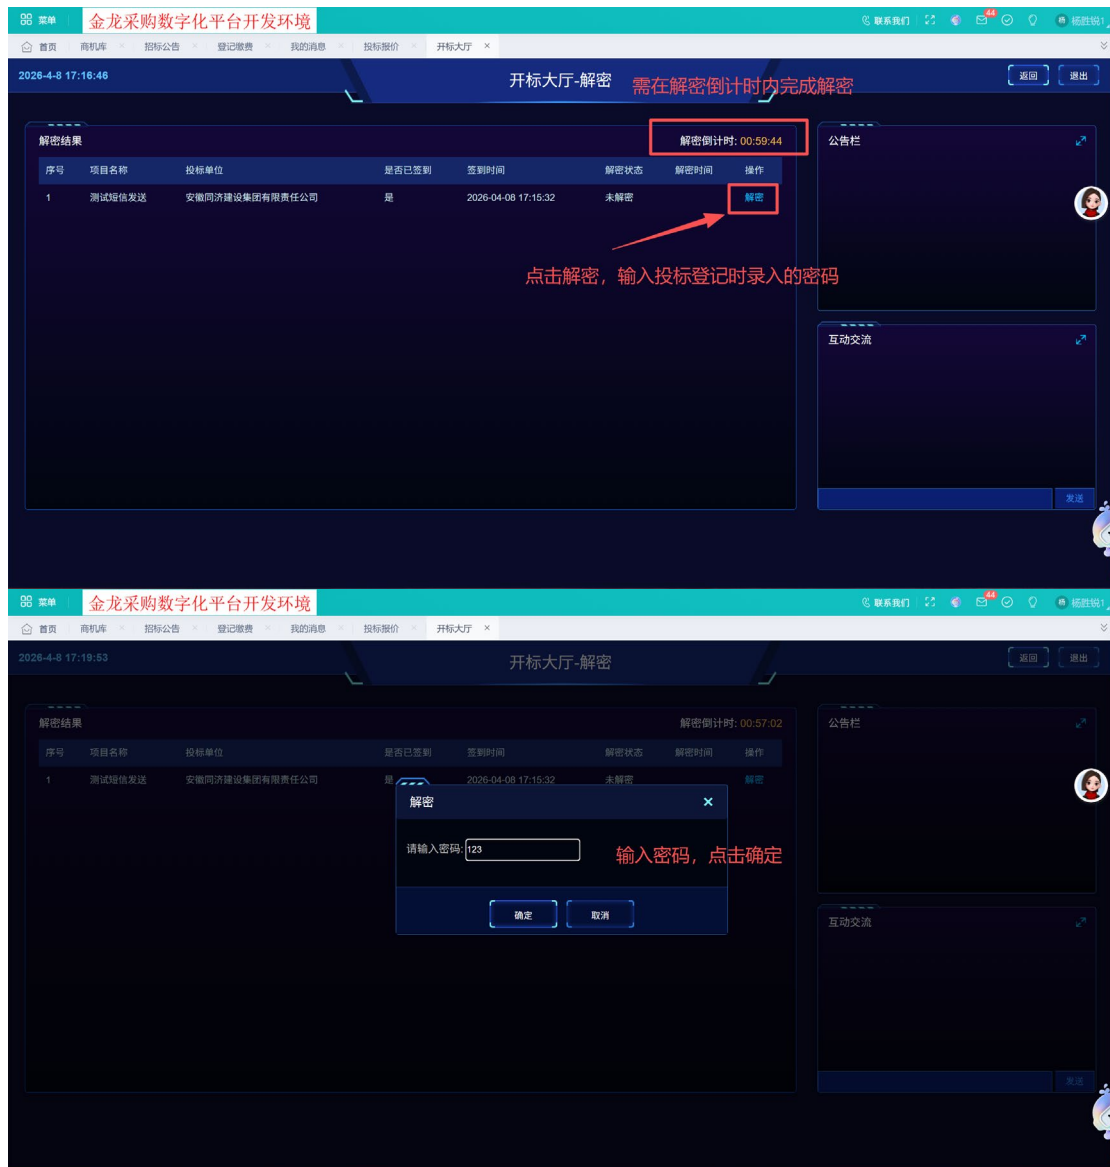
菜单 金龙采购数字化平台开发环境 联系我们 44 杨胜锐1

首页 商机库 招标公告 登记缴费 我的消息 投标报价 开标大厅

2026-4-8 17:16:46 开标大厅-解密 需在解密倒计时内完成解密 返回 退出

解密结果 解密倒计时: 00:59:44

| 序号 | 项目名称 | 投标单位 | 是否已签到 | 签到时间 | 解密状态 | 解密时间 | 操作 |
|---|---|---|---|---|---|---|---|
| 1 | 测试短信发送 | 安徽同济建设集团有限责任公司 | 是 | 2026-04-08 17:15:32 | 未解密 | | 解密 |

点击解密，输入投标登记时录入的密码

公告栏

互动交流

发送

菜单 金龙采购数字化平台开发环境 联系我们 44 杨胜锐1

首页 商机库 招标公告 登记缴费 我的消息 投标报价 开标大厅

2026-4-8 17:19:53 开标大厅-解密 返回 退出

解密结果 解密倒计时: 00:57:02

| 序号 | 项目名称 | 投标单位 | 是否已签到 | 签到时间 | 解密状态 | 解密时间 | 操作 |
|---|---|---|---|---|---|---|---|
| 1 | 测试短信发送 | 安徽同济建设集团有限责任公司 | 是 | 2026-04-08 17:15:32 | 未解密 | | 解密 |

解密 ×

请输入密码: 123

输入密码，点击确定

确定 取消

公告栏

互动交流

发送